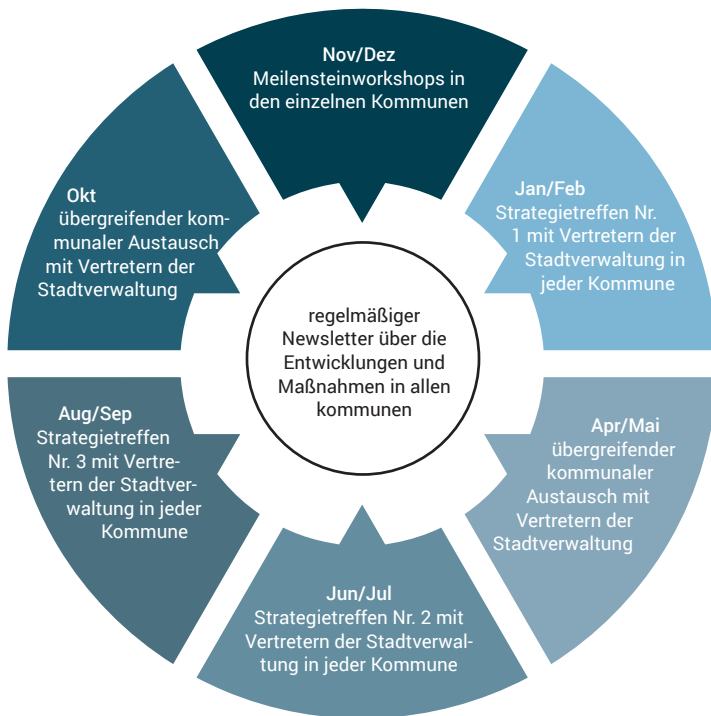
Nov/Dez
Meilensteinworkshops in den einzelnen Kommunen

Jan/Feb
Strategietreffen Nr. 1 mit Vertretern der Stadtverwaltung in jeder Kommune

Apr/Mai
übergreifender kommunaler Austausch mit Vertretern der Stadtverwaltung

Jun/Jul
Strategietreffen Nr. 2 mit Vertretern der Stadtverwaltung in jeder Kommune

Aug/Sep
Strategietreffen Nr. 3 mit Vertretern der Stadtverwaltung in jeder Kommune

Okt
übergreifender kommunaler Austausch mit Vertretern der Stadtverwaltung

regelmäßiger Newsletter über die Entwicklungen und Maßnahmen in allen kommunen